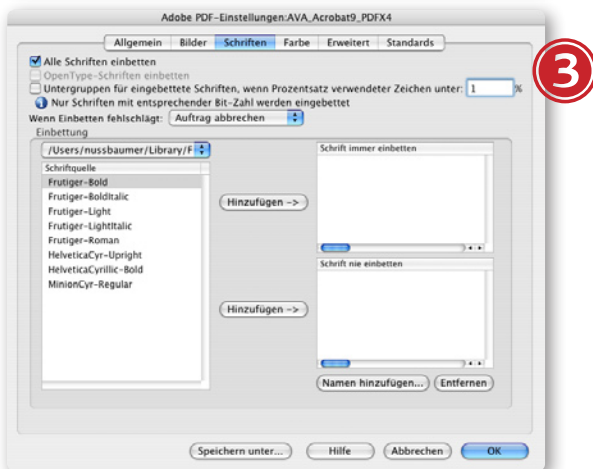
Adobe PDF-Einstellungen:AVA_Acrobat9_PDFX4

Allgemein | Bilder | Schriften | Farbe | Erweitert | Standards

3

Alle Schriften einbetten
OpenType-Schriften einbetten
Untergruppen für eingebettete Schriften, wenn Prozentsatz verwendeter Zeichen unter: 1 %
Nur Schriften mit entsprechender Bit-Zahl werden eingebettet
Wenn Einbetten fehlschlägt: Auftrag abbrechen
Einbettung
/Users/nussbaumer/Library/F
Schriftquelle
Frutiger-Bold
Frutiger-BoldItalic
Frutiger-Light
Frutiger-LightItalic
Frutiger-Roman
HelveticaCyr-Upright
HelveticaCyrillic-Bold
MinionCyr-Regular

Hinzufügen ->
Schrift immer einbetten

Hinzufügen ->
Schrift nie einbetten

Namen hinzufügen... | Entfernen

Speichern unter... | Hilfe | Abbrechen | OK